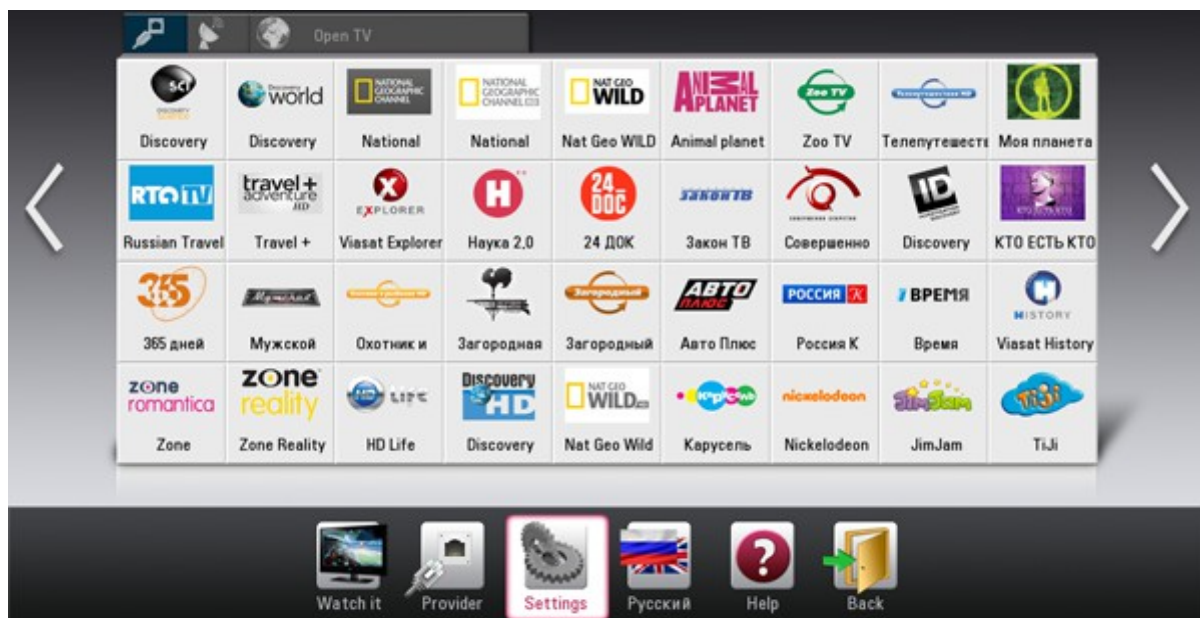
Open TV

| | | | | | | | | |
|---|---|---|---|---|---|---|---|---|
| sci Discovery | Discovery world Discovery | NATIONAL GEOGRAPHIC CHANNEL National | NATIONAL GEOGRAPHIC CHANNEL HD National | NAT GEO WILD Nat Geo WILD | ANIMAL PLANET Animal planet | Zoo TV Zoo TV | Телепутешествия HD Телепутешесті | Моя планета |
| RTG TV Russian Travel | travel + adventure HD Travel + | EXPLORER Viasat Explorer | H Наука 2.0 | 24 DOC 24 ДОК | ЗАКОН ТВ Закон ТВ | Совершенно | ID Discovery | КТО ЕСТЬ КТО КТО ЕСТЬ КТО |
| 365 365 дней | Мужской Мужской | Охотник и | Загородная | Загородный Загородный | АВТО ПЛЮС Авто Плюс | РОССИЯ К Россия К | ВРЕМЯ Время | HISTORY Viasat History |
| zone romantica Zone | zone reality Zone Reality | HD LIFE HD Life | Discovery HD Discovery | NAT GEO WILD HD Nat Geo Wild | Карусель Карусель | nickelodeon Nickelodeon | JimJam JimJam | TiJi TiJi |

Watch it Provider Settings Русский Help Back